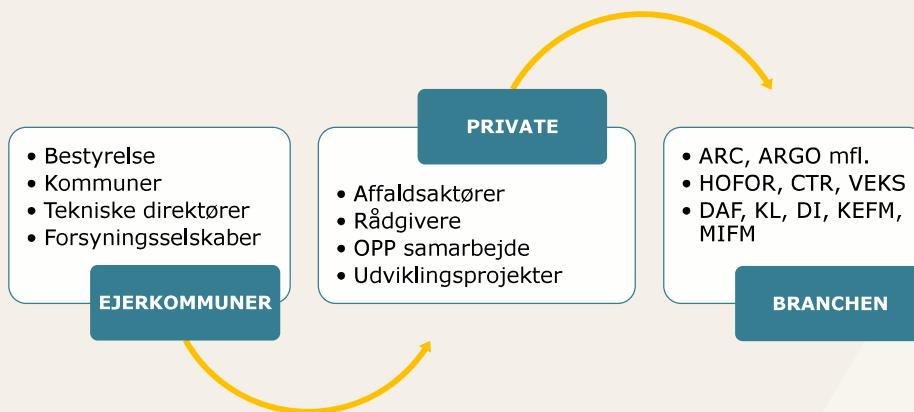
• Bestyrelse
• Kommuner
• Tekniske direktører
• Forsyningsselskaber

EJERKOMMUNER

PRIVATE

• Affaldsaktører
• Rådgivere
• OPP samarbejde
• Udviklingsprojekter

• ARC, ARGO mfl.
• HOFOR, CTR, VEKS
• DAF, KL, DI, KEFM, MIFM

BRANCHEN